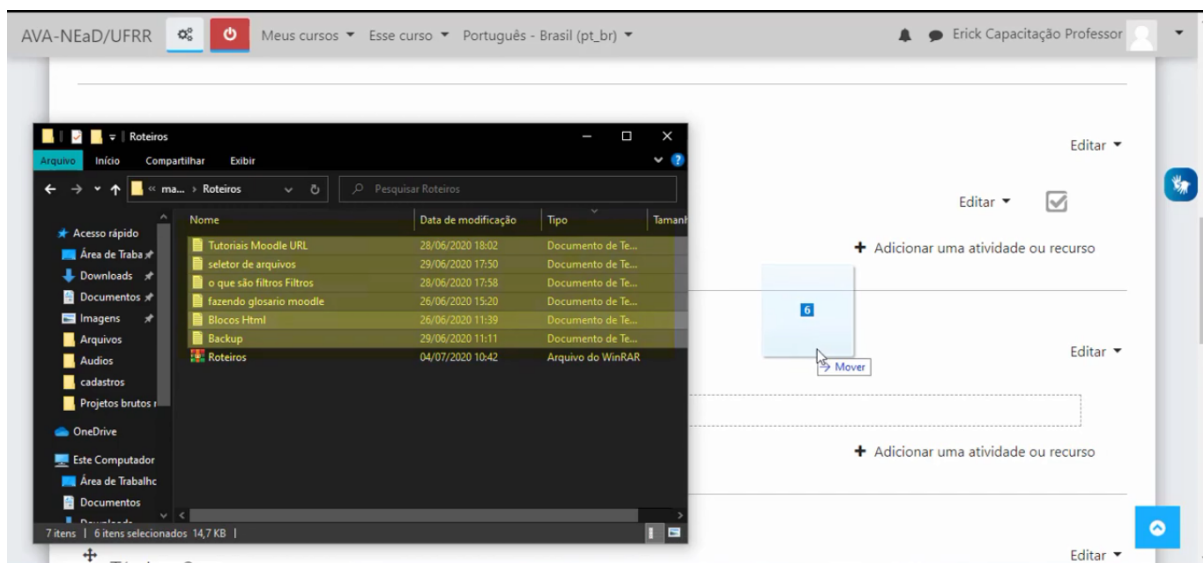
AVA-NEaD/UFRR Meus cursos ▾ Esse curso ▾ Português - Brasil (pt_br) ▾ Erick Capacitação Professor

Roteiros
Arquivo Início Compartilhar Exibir
« ma... › Roteiros
Pesquisar Roteiros

Acesso rápido
Área de Traba
Downloads
Documentos
Imagens
Arquivos
Audios
cadastros
Projetos brutos
OneDrive
Este Computador
Área de Trabalho
Documentos

| Nome | Data de modificação | Tipo | Taman |
|---|---|---|---|
| Tutoriais Moodle URL | 28/06/2020 18:02 | Documento de Te... | |
| seletor de arquivos | 29/06/2020 17:50 | Documento de Te... | |
| o que são filtros Filtros | 28/06/2020 17:58 | Documento de Te... | |
| fazendo glosario moodle | 26/06/2020 15:20 | Documento de Te... | |
| Blocos Html | 26/06/2020 11:39 | Documento de Te... | |
| Backup | 29/06/2020 11:11 | Documento de Te... | |
| Roteiros | 04/07/2020 10:42 | Arquivo do WinRAR | |

7 itens | 6 itens selecionados 14,7 KB |

Editar ▾
Editar ▾
+ Adicionar uma atividade ou recurso
6
Mover
Editar ▾
+ Adicionar uma atividade ou recurso
Editar ▾